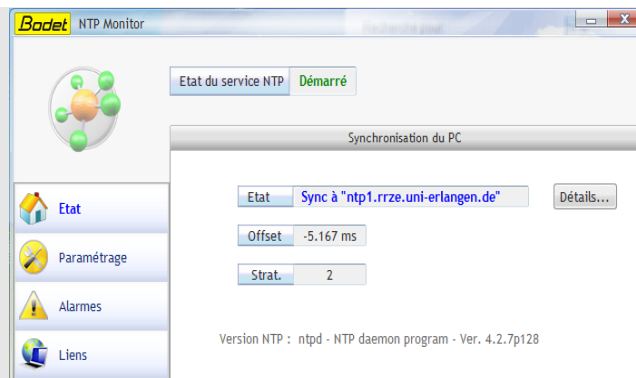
Bodet NTP Monitor

Etat du service NTP | Démarré

Synchronisation du PC

Etat | Sync à "ntp1.rrze.uni-erlangen.de" | Détails...

Offset | -5.167 ms

Strat. | 2

Etat

Paramétrage

Alarmes

Liens

Version NTP : ntpd - NTP daemon program - Ver. 4.2.7p128